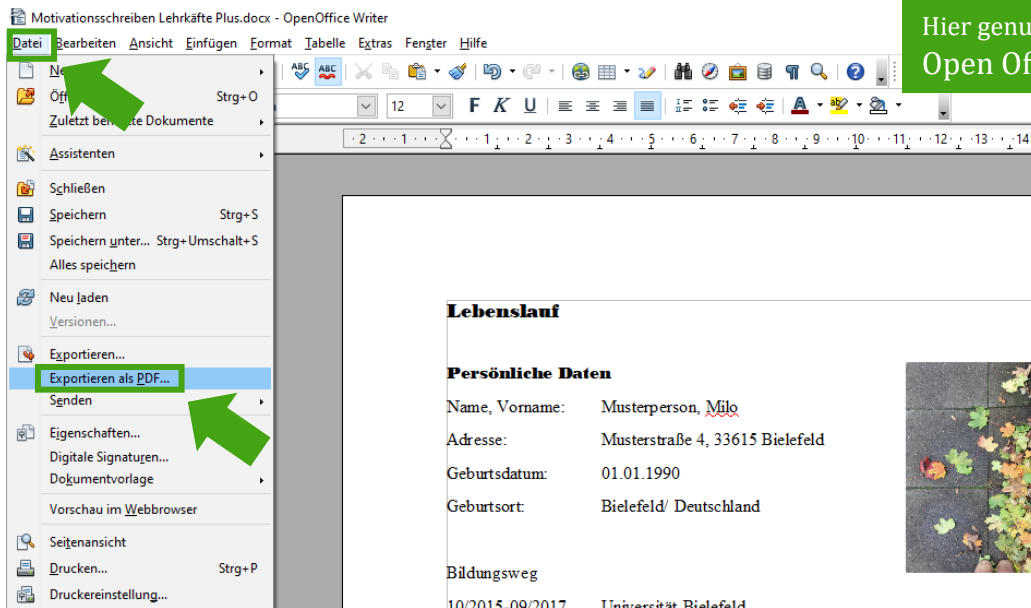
Motivationsschreiben Lehrkäfte Plus.docx - OpenOffice Writer

Hier genu
Open Of

Datei Bearbeiten Ansicht Einfügen Format Tabelle Extras Fenster Hilfe

Ne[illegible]
Öff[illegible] Strg+O
Zuletzt be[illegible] Dokumente
Assistenten
Schließen
Speichern Strg+S
Speichern unter... Strg+Umschalt+S
Alles speichern
Neu laden
Versionen...
Exportieren...
Exportieren als PDF...
Senden
Eigenschaften...
Digitale Signaturen...
Dokumentvorlage
Vorschau im Webbrowser
Seitenansicht
Drucken... Strg+P
Druckereinstellung...

12

F K U

2 1 1 2 3 4 5 6 7 8 9 10 11 12 13 14

Lebenslauf

Persönliche Daten

| Name, Vorname: | Musterperson, Milo |
|---|---|
| Adresse: | Musterstraße 4, 33615 Bielefeld |
| Geburtsdatum: | 01.01.1990 |
| Geburtsort: | Bielefeld/ Deutschland |

Bildungsweg

10/2015-09/2017 Universität Bielefeld